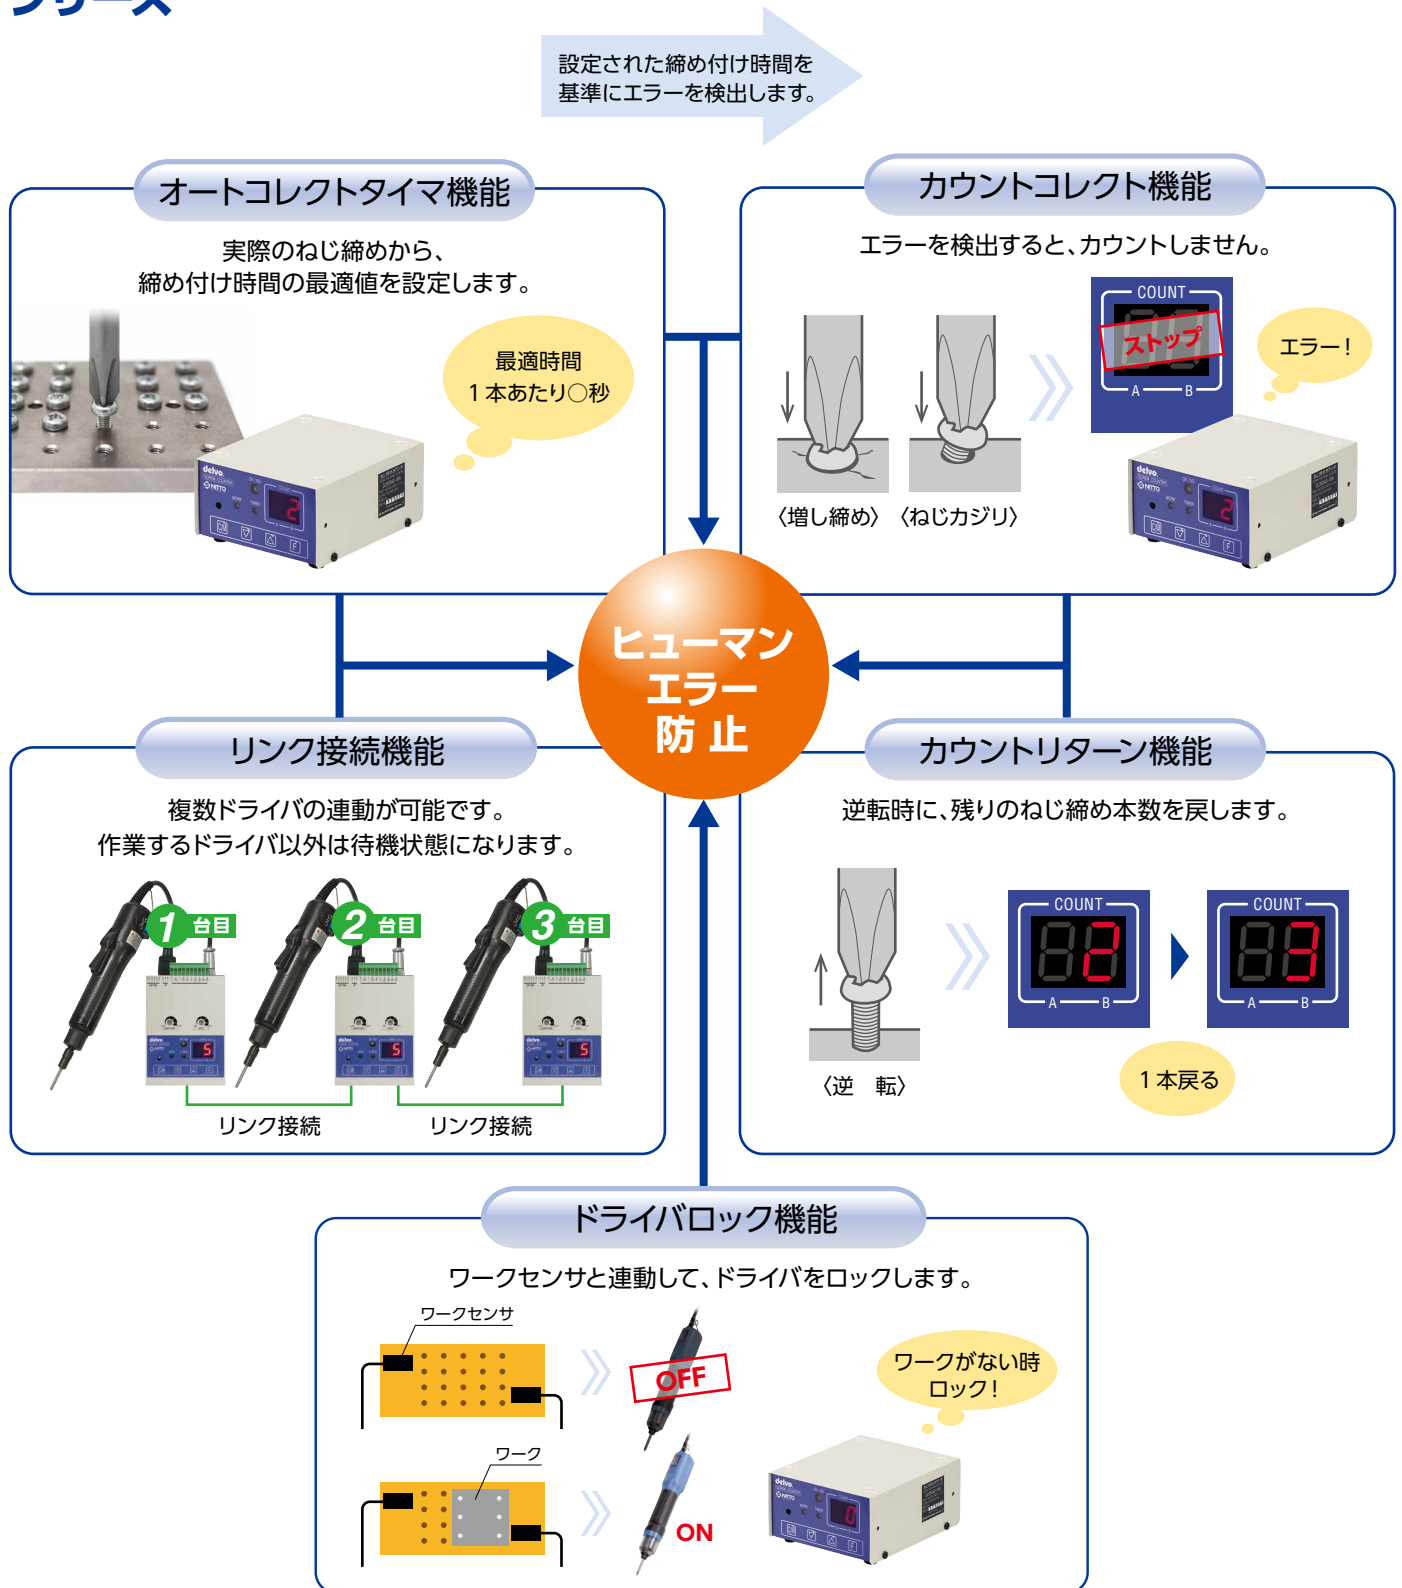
設定された締め付け時間を基準にエラーを検出します。

オートコレクトタイマ機能

実際のねじ締めから、締め付け時間の最適値を設定します。

最適時間
1本あたり○秒

カウントコレクト機能

エラーを検出すると、カウントしません。

COUNT
ストップ
A B

エラー！

〈増し締め〉 〈ねじカジリ〉

ヒューマンエラー防止

リンク接続機能

複数ドライバの連動が可能です。作業するドライバ以外は待機状態になります。

1 台目
2 台目
3 台目

リンク接続 リンク接続

カウントリターン機能

逆転時に、残りのねじ締め本数を戻します。

COUNT
A B
COUNT
A B

〈逆 転〉

1本戻る

ドライバロック機能

ワークセンサと連動して、ドライバをロックします。

ワークセンサ

OFF

ワークがない時ロック！

ワーク

ON